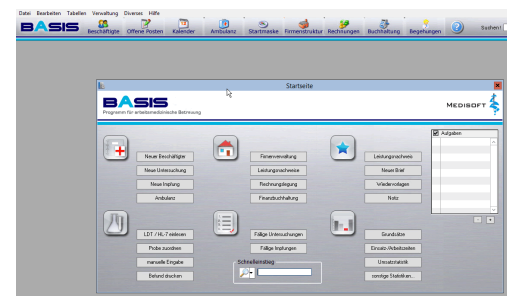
Datei Bearbeiten Tabellen Verwaltung Diverses Hilfe

BASIS Beschäftigte Offene Posten Kalender Ambulanz Startmaske Firmenstruktur Rechnungen Buchhaltung Begehungen Suchen!

Startseite

BASIS
Programm für arbeitsmedizinische Betreuung

MEDISOFT

Neuer Beschäftigter
Neue Untersuchung
Neue Impfung
Ambulanz

Firmenverwaltung
Leistungsnachweise
Rechnungslegung
Finanzbuchhaltung

Leistungsnachweis
Neuer Brief
Wiedervorlagen
Notiz

Aufgaben

LDT / HL-7 einlesen
Probe zuordnen
manuelle Eingabe
Befund drucken

Fällige Untersuchungen
Fällige Impfungen

Schnelleinstieg

Stundsätze
Einsatz-/Arbeitszeiten
Umsatzstatistik
sonstige Statistiken...